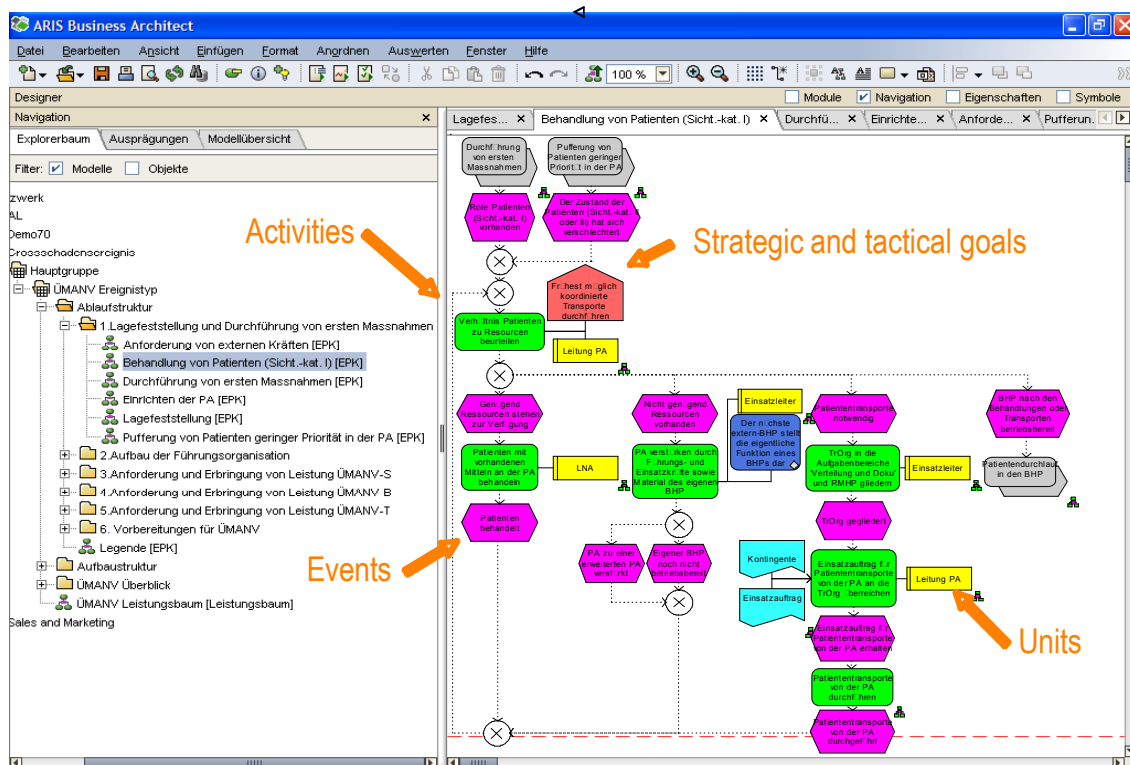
ARIS Business Architect

Datei Bearbeiten Ansicht Einfügen Format Anordnen Auswerten Fenster Hilfe

100 %

Designer
Module Navigation Eigenschaften Symbole

Navigation
Explorerbaum Ausprägungen Modellübersicht
Filter: Modelle Objekte

zwerk
AL
Demo70
Grossschadensereignis
Hauptgruppe
ÜMANV Ereignistyp
Ablaufstruktur
1.Lagefeststellung und Durchführung von ersten Massnahmen
Anforderung von externen Kräften [EPK]
Behandlung von Patienten (Sicht.-kat. I) [EPK]
Durchführung von ersten Massnahmen [EPK]
Einrichten der PA [EPK]
Lagefeststellung [EPK]
Pufferung von Patienten geringer Priorität in der PA [EPK]
2.Aufbau der Führungsorganisation
3.Anforderung und Erbringung von Leistung ÜMANV-S
4.Anforderung und Erbringung von Leistung ÜMANV-B
5.Anforderung und Erbringung von Leistung ÜMANV-T
6. Vorbereitungen für ÜMANV
Legende [EPK]
Aufbaustruktur
ÜMANV Überblick
ÜMANV Leistungsbaum [Leistungsbaum]
Sales and Marketing

Lagefes... Behandlung von Patienten (Sicht.-kat. I) Durchfü... Einrichte... Anforde... Pufferun...

Activities
Strategic and tactical goals
Events
Units

Durchf□hrung von ersten Massnahmen
Pufferung von Patienten geringer Priorit□t in der PA
Rote Patienten (Sicht.-kat. I) vorhanden
Der Zustand der Patienten (Sicht.-kat. II oder III) hat sich verschlechtert
Fr□hest m□glich koordinierte Transporte durchf□hren
Verh□ltnis Patienten zu Resourcen beurteilen
Leitung PA
Gen□gend Ressourcen stehen zur Verf□gung
Nicht gen□gend Ressourcen vorhanden
Einsatzleiter
Der n□chste extern-BHP stellt die eigentliche Funktion eines BHPs dar
Patiententransporte notwendig
BHP nach den Behandlungen oder Transporten betriebsbereit
Patienten mit vorhandenen Mitteln an der PA behandeln
LNA
PA verst□rken durch F□htungs- und Einsatzkr□fte sowie Material des eigenen BHP
TrOrg in die Aufgabenbereiche Verteilung und Doku und RMHP gliedern
Einsatzleiter
Patientendurchlauf in den BHP
Patienten behandelt
TrOrg gegliedert
PA zu einer erweiterten PA verst□rkt
Eigener BHP noch nicht betriebsbereit
Kontingente
Einsatzauftrag
Einsatzauftrag f□r Patiententransporte von der PA an die TrOrg □bereichen
Leitung PA
Einsatzauftrag f□r Patiententransporte von der PA erhalten
Patiententransporte von der PA durchf□hren
Patiententransporte von der PA durchgef□hrt